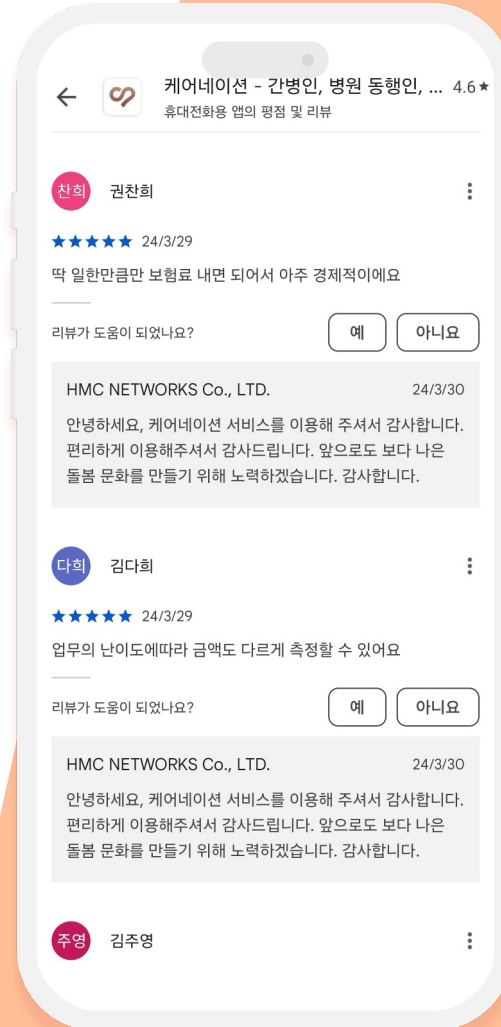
케어네이션 - 간병인, 병원 동행인, ... 4.6★
휴대전화용 앱의 평점 및 리뷰

찬희 권찬희

★★★★★ 24/3/29

딱 일한만큼만 보험료 내면 되어서 아주 경제적이에요

리뷰가 도움이 되었나요?

예

아니요

HMC NETWORKS Co., LTD. 24/3/30

안녕하세요, 케어네이션 서비스를 이용해 주셔서 감사합니다. 편리하게 이용해주셔서 감사드립니다. 앞으로도 보다 나은 돌봄 문화를 만들기 위해 노력하겠습니다. 감사합니다.

다희 김다희

★★★★★ 24/3/29

업무의 난이도에따라 금액도 다르게 측정할 수 있어요

리뷰가 도움이 되었나요?

예

아니요

HMC NETWORKS Co., LTD. 24/3/30

안녕하세요, 케어네이션 서비스를 이용해 주셔서 감사합니다. 편리하게 이용해주셔서 감사드립니다. 앞으로도 보다 나은 돌봄 문화를 만들기 위해 노력하겠습니다. 감사합니다.

주영 김주영